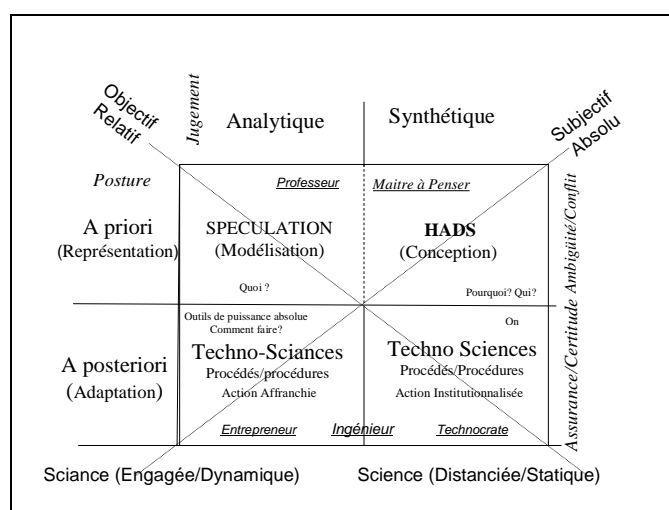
Objectif
Relatif

Jugement

Analytique

Synthétique

Subjectif
Absolu

Posture

Professeur

Maitre à Penser

Assurance/Certitude Ambigüité/Conflit

A priori
(Représentation)

SPECULATION
(Modélisation)

HADS
(Conception)

Quoi ?

Pourquoi? Qui?

Outils de puissance absolue
Comment faire?

On

A posteriori
(Adaptation)

Techno-Sciances
Procédés/procédures
Action Affranchie

Techno Sciences
Procédés/Procédures
Action Institutionnalisée

Entrepreneur

Ingénieur

Technocrate

Sciance (Engagée/Dynamique)

Science (Distanciée/Statique)